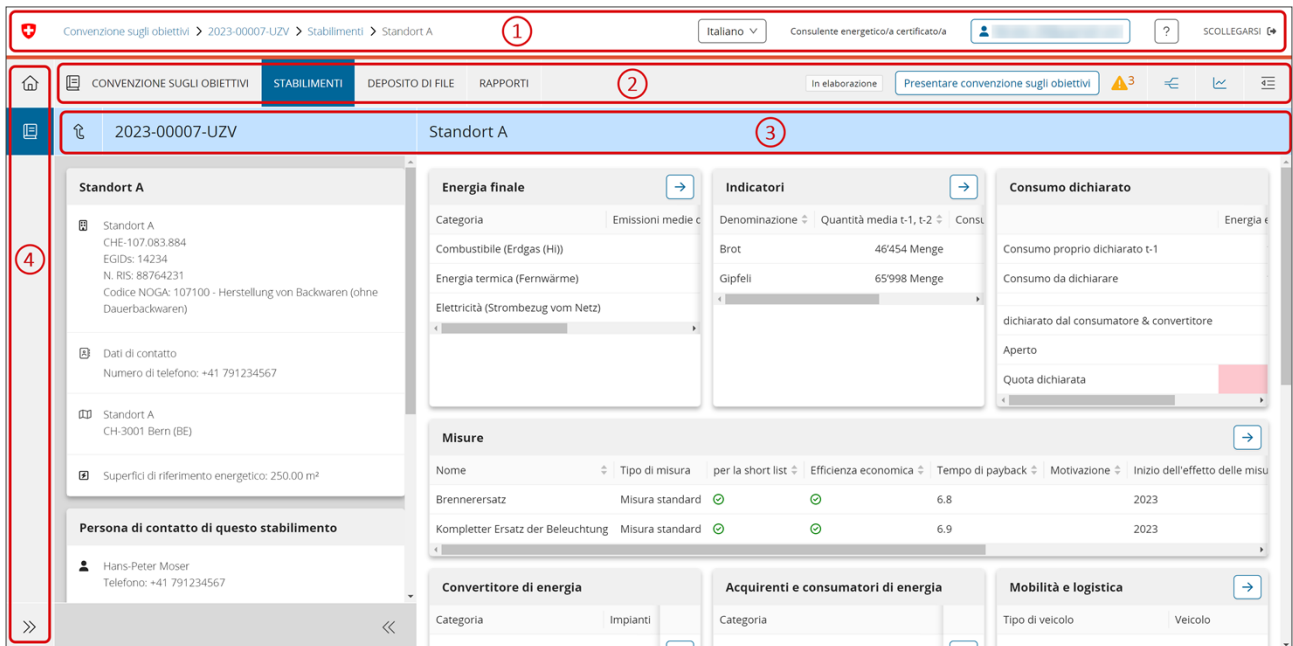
Convenzione sugli obiettivi > 2023-00007-UZV > Stabilimenti > Standort A ① Italiano Consulente energetico/a certificato/a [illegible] ? SCOLLEGARSI

CONVENZIONE SUGLI OBIETTIVI STABILIMENTI DEPOSITO DI FILE RAPPORTI ② In elaborazione Presentare convenzione sugli obiettivi 3

2023-00007-UZV Standort A ③

④

Standort A

Standort A
CHE-107.083.884
EGIDs: 14234
N. RIS: 88764231
Codice NOGA: 107100 - Herstellung von Backwaren (ohne Dauerbackwaren)

Dati di contatto
Numero di telefono: +41 791234567

Standort A
CH-3001 Bern (BE)

Superfici di riferimento energetico: 250.00 m²

Persona di contatto di questo stabilimento

Hans-Peter Moser
Telefono: +41 791234567

Energia finale

| Categoria | Emissioni medie c |
|---|---|
| Combustibile (Erdgas (Hi)) | |
| Energia termica (Fernwärme) | |
| Elettricità (Strombezug vom Netz) | |

Indicatori

| Denominazione | Quantità media t-1, t-2 | Consu |
|---|---|---|
| Brot | 46'454 Menge | |
| Gipfeli | 65'998 Menge | |

Consumo dichiarato

| | Energia e |
|---|---|
| Consumo proprio dichiarato t-1 | |
| Consumo da dichiarare | |
| dichiarato dal consumatore & convertitore | |
| Aperto | |
| Quota dichiarata | |

Misure

| Nome | Tipo di misura | per la short list | Efficienza economica | Tempo di payback | Motivazione | Inizio dell'effetto delle misu |
|---|---|---|---|---|---|---|
| Brennerersatz | Misura standard | | | 6.8 | | 2023 |
| Kompletter Ersatz der Beleuchtung | Misura standard | | | 6.9 | | 2023 |

Convertitore di energia

| Categoria | Impianti |
|---|---|

Acquirenti e consumatori di energia

| Categoria |
|---|

Mobilità e logistica

| Tipo di veicolo | Veicolo |
|---|---|